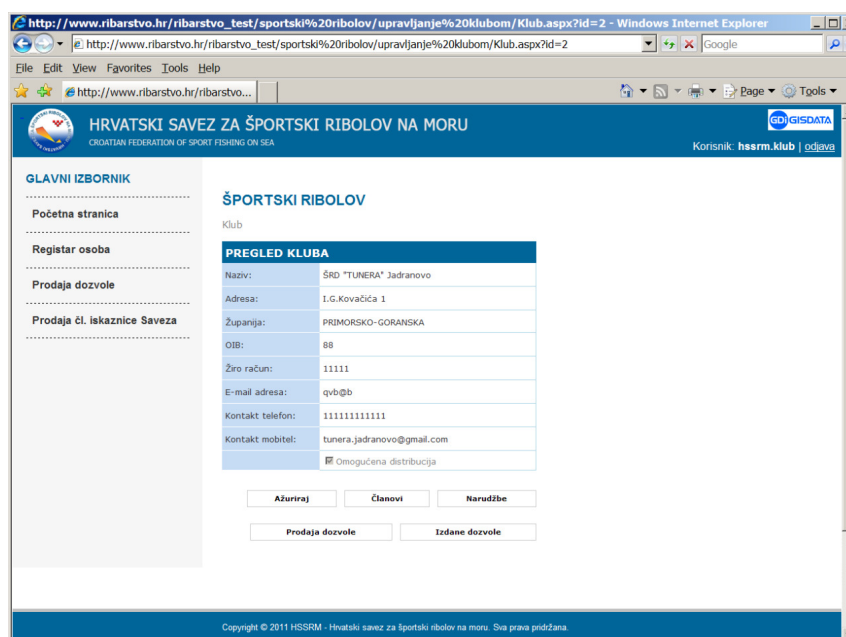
http://www.ribarstvo.hr/ribarstvo_test/sportski%20ribolov/upravljanje%20klubom/Klub.aspx?id=2 - Windows Internet Explorer

http://www.ribarstvo.hr/ribarstvo_test/sportski%20ribolov/upravljanje%20klubom/Klub.aspx?id=2

Google

File Edit View Favorites Tools Help

http://www.ribarstvo.hr/ribarstvo...

Page ▾ Tools ▾

HRVATSKI SAVEZ ZA ŠPORTSKI RIBOLOV NA MORU
CROATIAN FEDERATION OF SPORT FISHING ON SEA

GISDATA

Korisnik: hssrm.klub | odjava

GLAVNI IZBORNIK

Početna stranica

Registar osoba

Prodaja dozvole

Prodaja čl. iskaznice Saveza

ŠPORTSKI RIBOLOV

Klub

PREGLED KLUBA

| | |
|---|---|
| Naziv: | ŠRD "TUNERA" Jadranovo |
| Adresa: | I.G.Kovačića 1 |
| Županija: | PRIMORSKO-GORANSKA |
| OIB: | 88 |
| Žiro račun: | 11111 |
| E-mail adresa: | qvb@b |
| Kontakt telefon: | 111111111111 |
| Kontakt mobitel: | tunera.jadranovo@gmail.com |
| | Omogućena distribucija |

Ažuriraj Članovi Narudžbe

Prodaja dozvole Izdane dozvole

Copyright © 2011 HSSRM - Hrvatski savez za športski ribolov na moru. Sva prava pridržana.